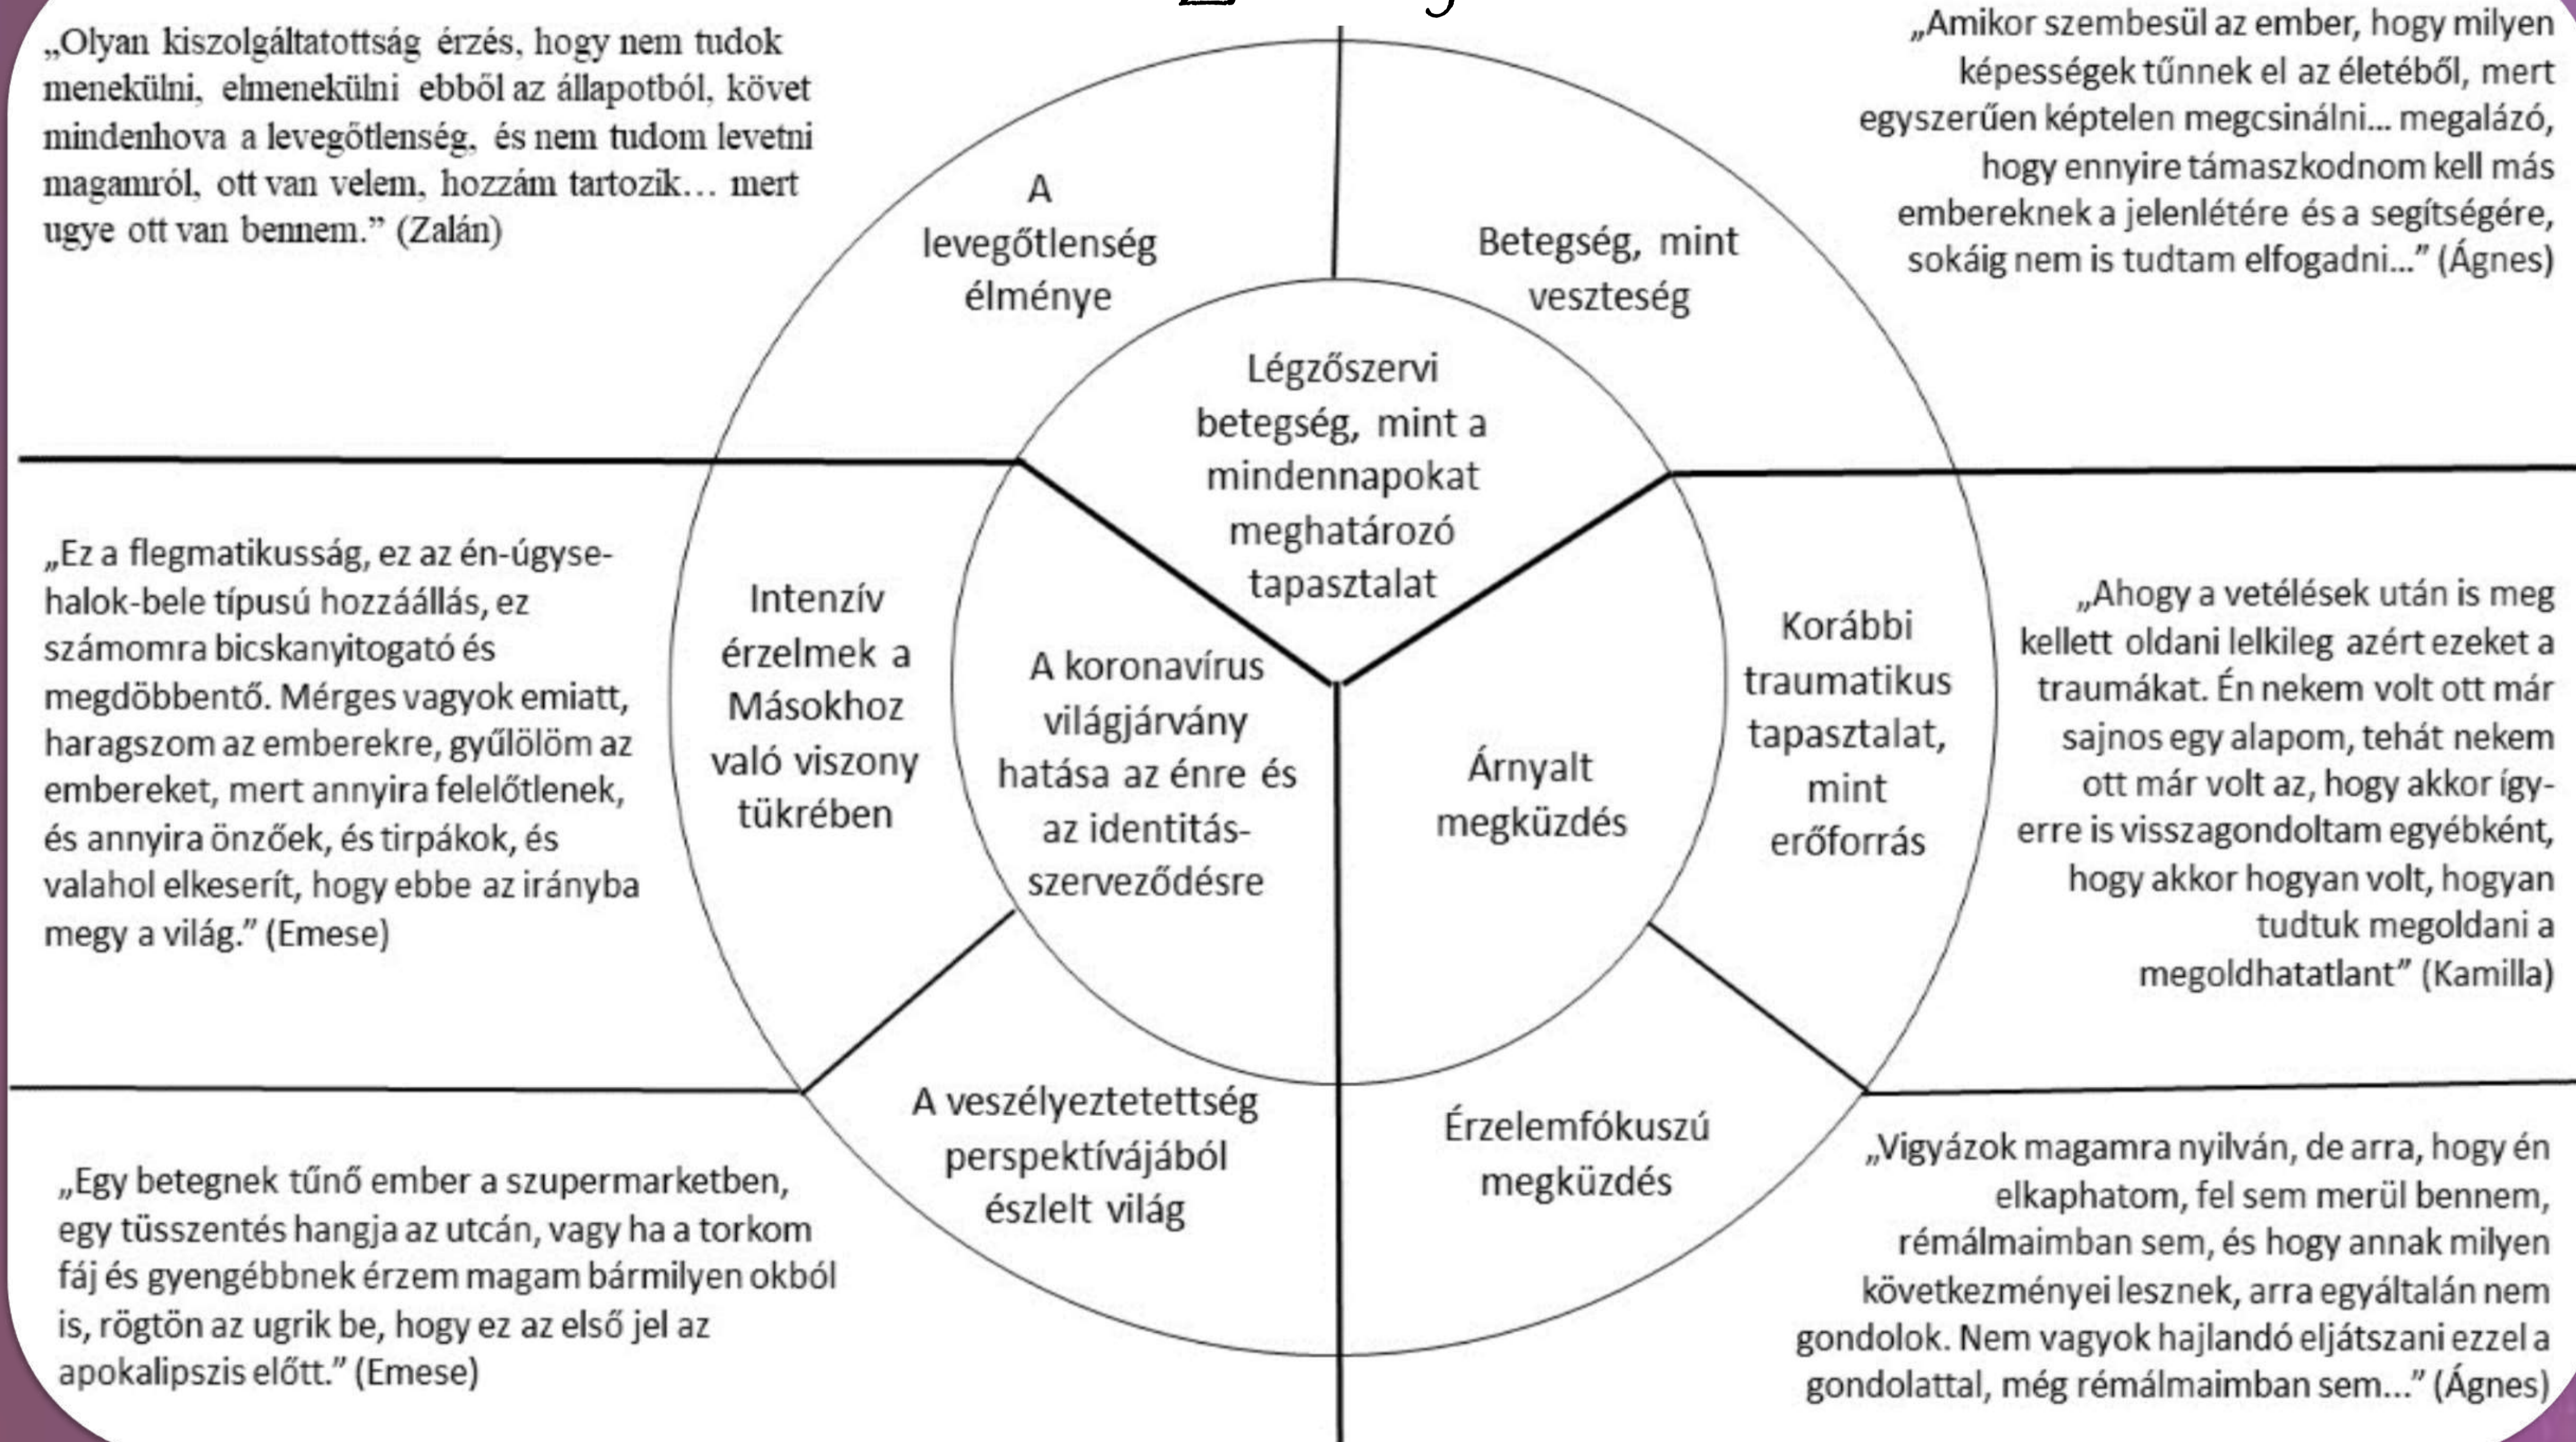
„Olyan kiszolgáltatottság érzés, hogy nem tudok menekülni, elmenekülni ebből az állapotból, követ mindenhova a levegőtlenség, és nem tudom levetni magamról, ott van velem, hozzám tartozik… mert ugye ott van bennem.” (Zalán)

„Amikor szembesül az ember, hogy milyen képességek tűnnek el az életéből, mert egyszerűen képtelen megcsinálni... megalázó, hogy ennyire támaszkodnom kell más embereknek a jelenlétére és a segítségére, sokáig nem is tudtam elfogadni...” (Ágnes)

A levegőtlenség élménye

Betegség, mint veszteség

Légzőszervi betegség, mint a mindennapokat meghatározó tapasztalat

„Ez a flegmatikusság, ez az én-úgyse-halok-bele típusú hozzáállás, ez számomra bicskanyitogató és megdöbbentő. Mérges vagyok emiatt, haragszom az emberekre, gyűlölöm az embereket, mert annyira felelőtlenek, és annyira önzőek, és tirpákok, és valahol elkeserít, hogy ebbe az irányba megy a világ.” (Emese)

Intenzív érzelmek a Másokhoz való viszony tükrében

A koronavírus világjárvány hatása az énre és az identitás-szerveződésre

Árnyalt megküzdés

Korábbi traumatikus tapasztalat, mint erőforrás

„Ahogy a vetélések után is meg kellett oldani lelkileg azért ezeket a traumákat. Én nekem volt ott már sajnos egy alapom, tehát nekem ott már volt az, hogy akkor így-erre is visszagondoltam egyébként, hogy akkor hogyan volt, hogyan tudtuk megoldani a megoldhatatlant” (Kamilla)

A veszélyeztetettség perspektívájából észlelt világ

Érzelemfókuszú megküzdés

„Egy betegnek tűnő ember a szupermarketben, egy tüsszentés hangja az utcán, vagy ha a torkom fáj és gyengébbnek érzem magam bármilyen okból is, rögtön az ugrik be, hogy ez az első jel az apokalipszis előtt.” (Emese)

„Vigyázok magamra nyilván, de arra, hogy én elkaphatom, fel sem merül bennem, rémálmaimban sem, és hogy annak milyen következményei lesznek, arra egyáltalán nem gondolok. Nem vagyok hajlandó eljátszani ezzel a gondolattal, még rémálmaimban sem...” (Ágnes)